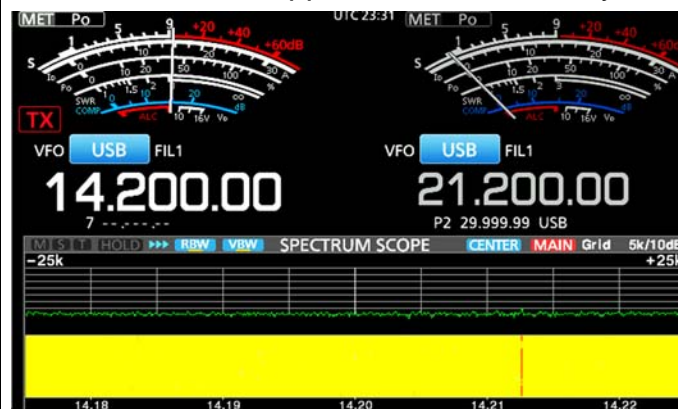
UTC 23:31

MET Po

S 1 3 5 7 9 +20 +40 +60dB

Po 0 5 10 20 50 100 %

SWR 1 1.5 2 3 ∞

COMP 0 10 20 dB

ALC

10 16V Vo

0 10 20 30 A

TX

VFO USB FIL1

14.200.00

7 --.---.--

MET Po

S 1 3 5 7 9 +20 +40 +60dB

Po 0 5 10 20 50 100 %

SWR 1 1.5 2 3 ∞

COMP 0 10 20 dB

ALC

10 16V Vo

VFO USB FIL1

21.200.00

P2 29.999.99 USB

M S T HOLD ▸▸▸ RBW VBW SPECTRUM SCOPE CENTER MAIN Grid 5k/10dB

−25k +25k

14.18 14.19 14.20 14.21 14.22